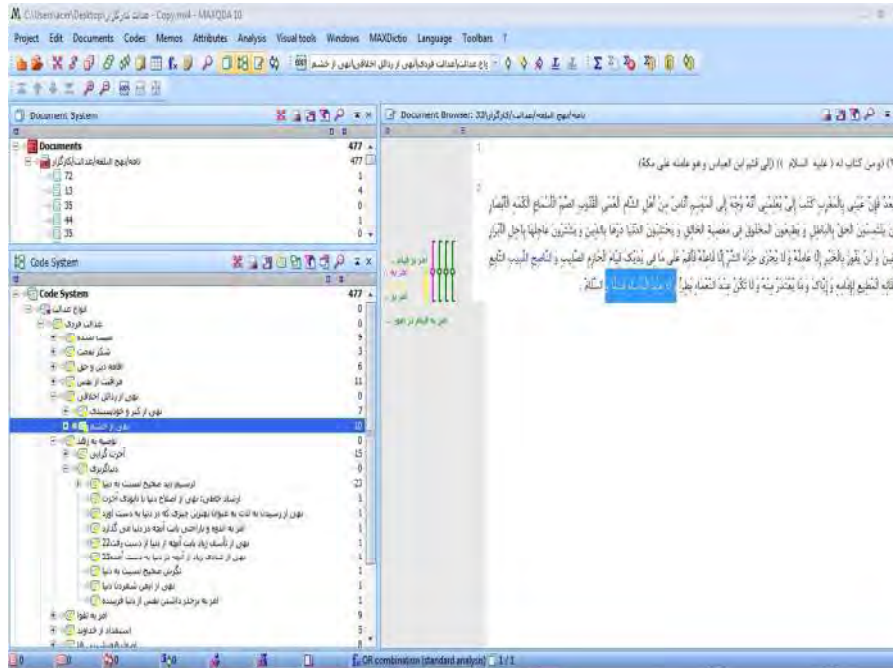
C:\Users\acer\Desktop\عدالت کارگزاران - Copy.mx4 - MAXQDA 10

Project Edit Documents Codes Memos Attributes Analysis Visual tools Windows MAXDictio Language Toolbars ?

Document System

Documents 477
نامه/نهج البلاغه/عدالت/کارگزاران 477
72 1
13 4
35 0
44 1
35 0

Code System

Code System 477
انواع عدالت 0
عدالت فردی 0
0
5
3
6
11
نهی از رذائل اخلاقی 0
7
نهی از خشم 10
توصیه به زهد 0
15
0
23
1
1
1
1
1
1
1
1
9
0
1

Document Browser: نامه/نهج البلاغه/عدالت/کارگزاران/33

1
(و من كتاب له ( عليه السلام ) إلى قثم ابن العباس و هو عامله على مكة)

2
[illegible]

OR combination (standard analysis) 1/1